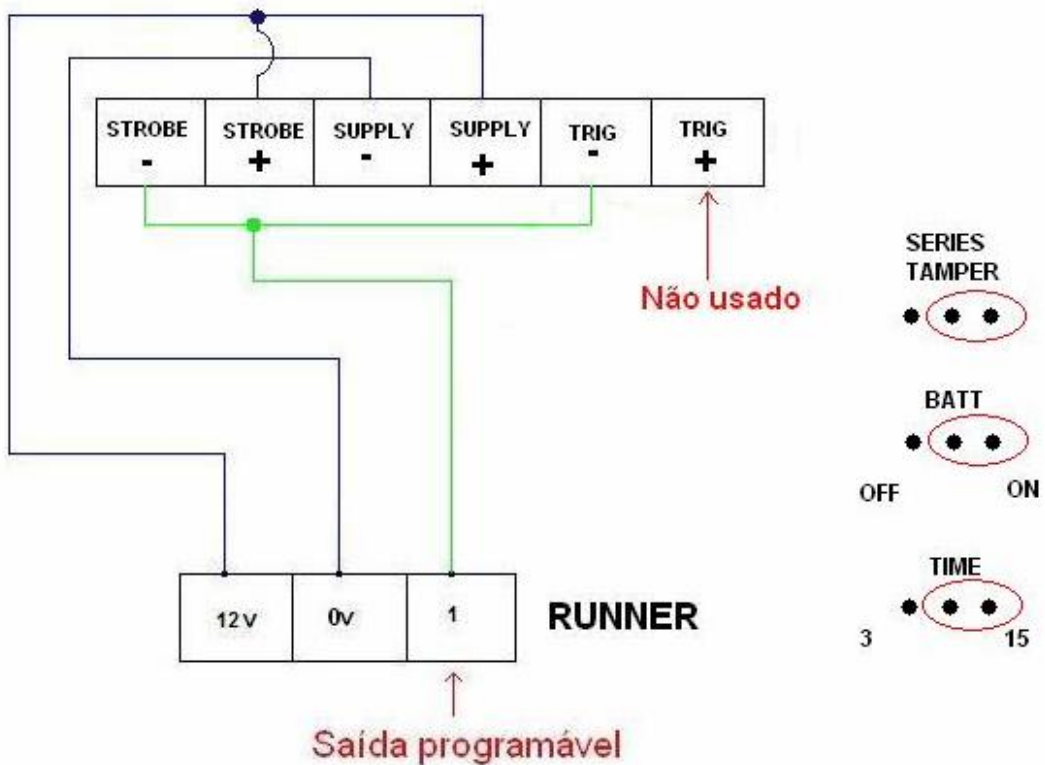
| STROBE - | STROBE + | SUPPLY - | SUPPLY + | TRIG - | TRIG + |
|---|---|---|---|---|---|

Não usado

SERIES TAMPER

BATT

OFF ON

TIME

3 15

| 12V | 0v | 1 |
|---|---|---|

RUNNER

Saída programável